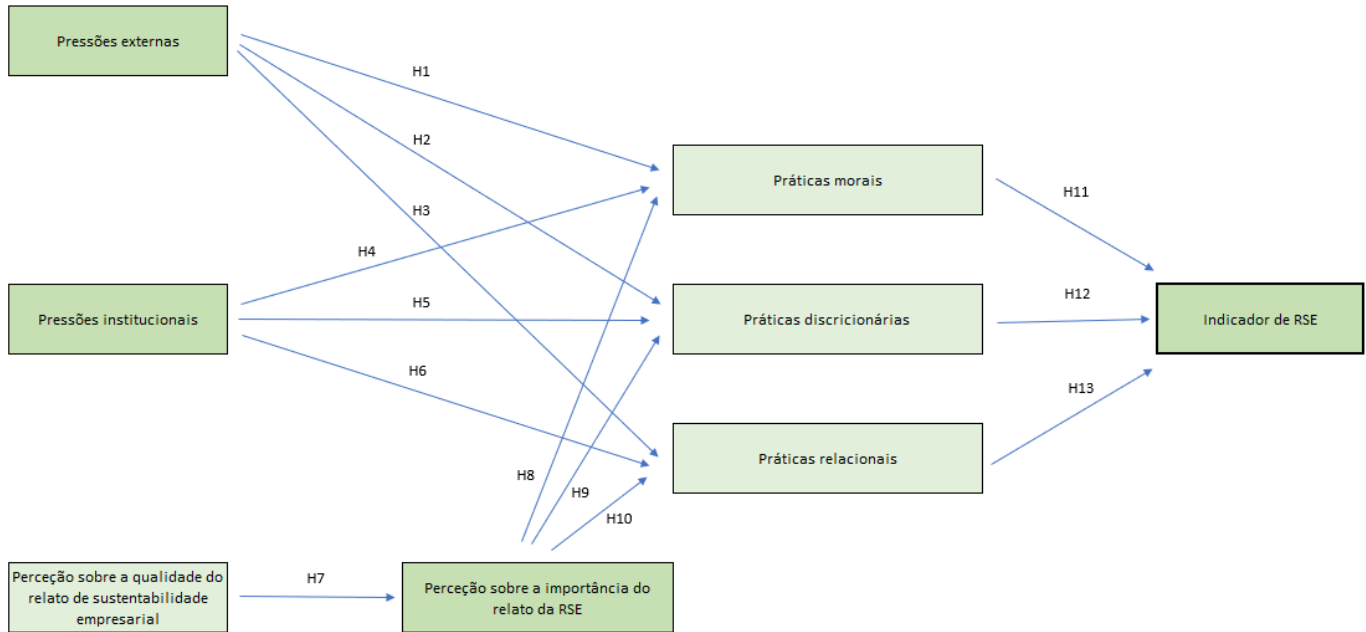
Pressões externas

H1

H2

H3

H4

Pressões institucionais

H5

H6

Práticas morais

Práticas discricionárias

Práticas relacionais

H11

H12

H13

Indicador de RSE

H8

H9

H10

Perceção sobre a qualidade do relato de sustentabilidade empresarial

H7

Perceção sobre a importância do relato da RSE